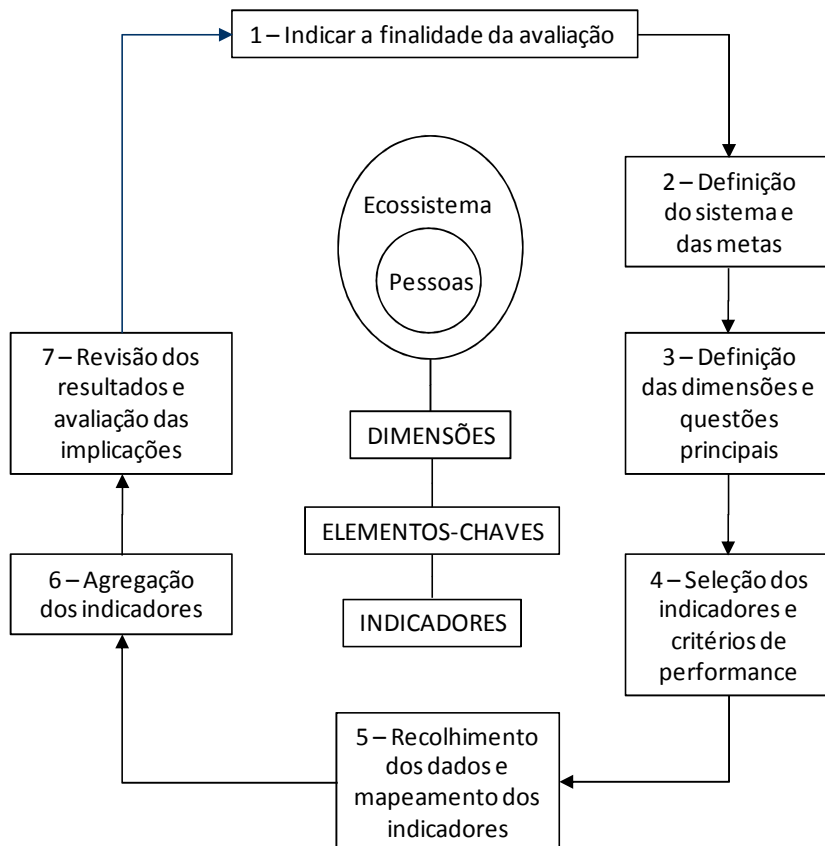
1 – Indicar a finalidade da avaliação

2 – Definição do sistema e das metas

3 – Definição das dimensões e questões principais

4 – Seleção dos indicadores e critérios de performance

5 – Recolhimento dos dados e mapeamento dos indicadores

6 – Agregação dos indicadores

7 – Revisão dos resultados e avaliação das implicações

Ecossistema

Pessoas

DIMENSÕES

ELEMENTOS-CHAVES

INDICADORES